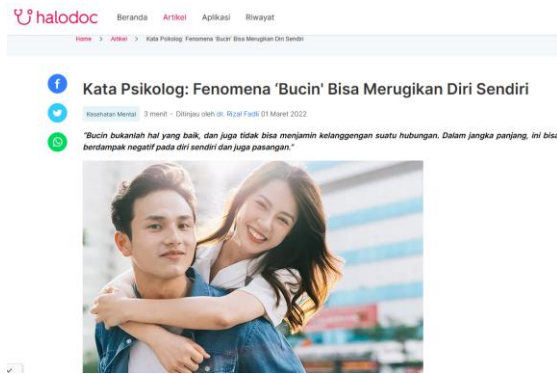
halodoc Beranda Artikel Aplikasi Riwayat

Home > Artikel > Kata Psikolog: Fenomena 'Bucin' Bisa Merugikan Diri Sendiri

Kata Psikolog: Fenomena 'Bucin' Bisa Merugikan Diri Sendiri

Kesehatan Mental 3 menit · Ditinjau oleh dr. Rizal Fadli 01 Maret 2022

"Bucin bukanlah hal yang baik, dan juga tidak bisa menjamin kelanggengan suatu hubungan. Dalam jangka panjang, ini bisa berdampak negatif pada diri sendiri dan juga pasangan."